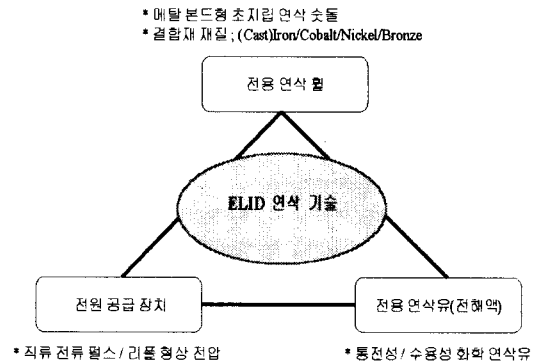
* 메탈본드형 초지립 연삭 숫돌
* 결합재 재질 ; (Cast)Iron/Cobalt/Nickel/Bronze

전용 연삭 휠

ELID 연삭 기술

전원 공급 장치

전용 연삭유(전해액)

* 직류 전류 펄스 / 리플 형상 전압

* 통전성 / 수용성 화학 연삭유